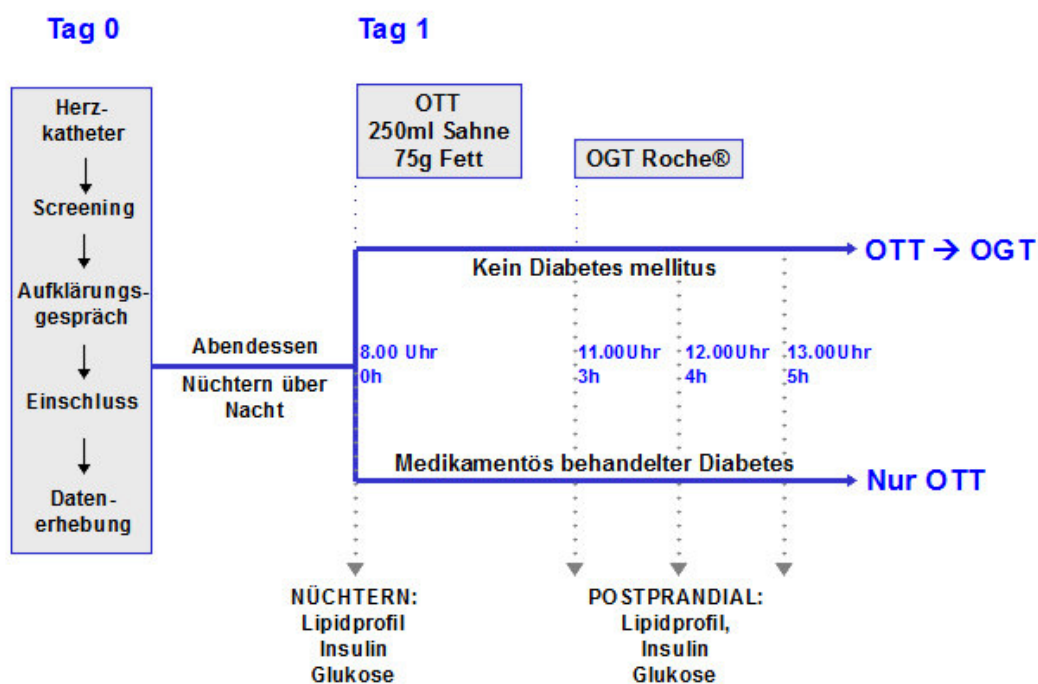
Tag 0

Tag 1

Herzkatheter
↓
Screening
↓
Aufklärungsgespräch
↓
Einschluss
↓
Datenerhebung

OTT
250ml Sahne
75g Fett

OGT Roche®

OTT → OGT

Kein Diabetes mellitus

Abendessen

Nüchtern über Nacht

8.00 Uhr
0h

11.00Uhr
3h

12.00Uhr
4h

13.00Uhr
5h

Medikamentös behandelter Diabetes

Nur OTT

NÜCHTERN:
Lipidprofil
Insulin
Glukose

POSTPRANDIAL:
Lipidprofil,
Insulin
Glukose